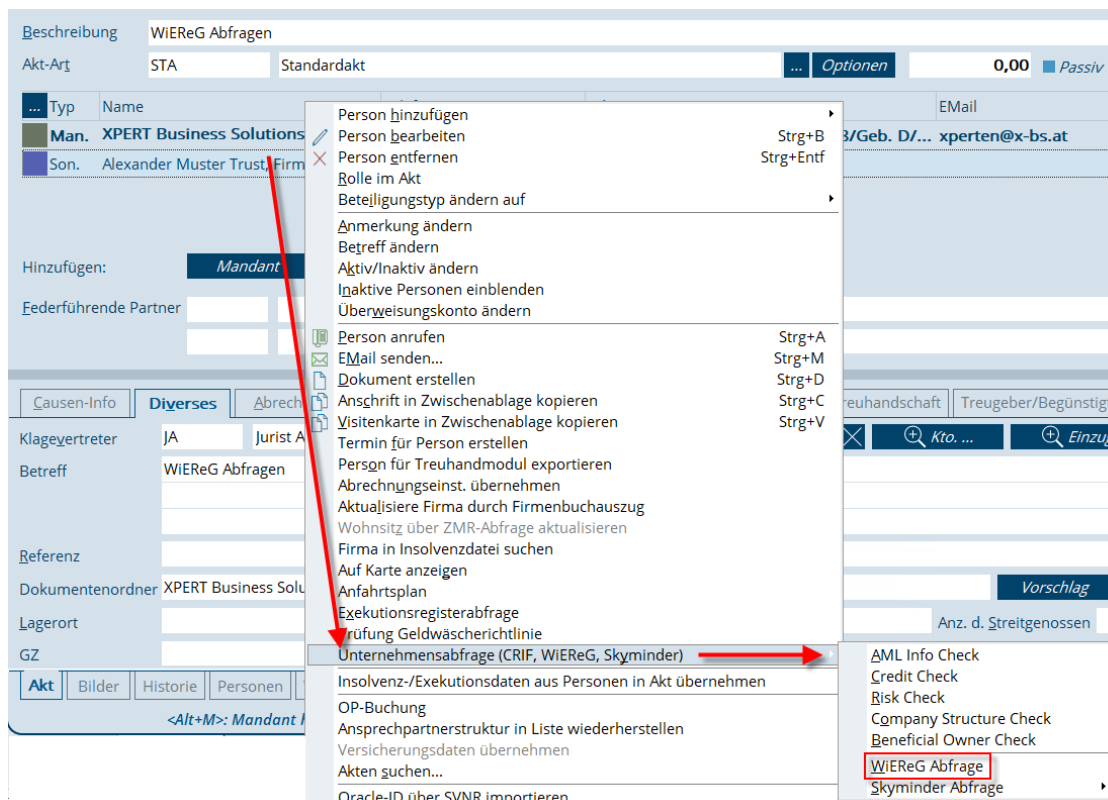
Beschreibung WiEReG Abfragen
Akt-Art STA Standardakt ... Optionen 0,00 Passiv

... Typ Name EMail
Man. XPERT Business Solutions B/Geb. D/... xperten@x-bs.at
Son. Alexander Muster Trust Firm

Hinzufügen: Mandant
Federführende Partner

Person hinzufügen
Person bearbeiten Strg+B
Person entfernen Strg+Entf
Rolle im Akt
Beteiligungstyp ändern auf
Anmerkung ändern
Betreff ändern
Aktiv/Inaktiv ändern
Inaktive Personen einblenden
Überweisungskonto ändern
Person anrufen Strg+A
EMail senden... Strg+M
Dokument erstellen Strg+D
Anschrift in Zwischenablage kopieren Strg+C
Visitenkarte in Zwischenablage kopieren Strg+V
Termin für Person erstellen
Person für Treuhandmodul exportieren
Abrechnungseinst. übernehmen
Aktualisiere Firma durch Firmenbuchauszug
Wohnsitz über ZMR-Abfrage aktualisieren
Firma in Insolvenzdatei suchen
Auf Karte anzeigen
Anfahrtsplan
Exekutionsregisterabfrage
Prüfung Geldwäscherichtlinie
Unternehmensabfrage (CRIF, WiEReG, Skyminder)
Insolvenz-/Exekutionsdaten aus Personen in Akt übernehmen
OP-Buchung
Ansprechpartnerstruktur in Liste wiederherstellen
Versicherungsdaten übernehmen
Akten suchen...
Oracle-ID über SVNR importieren

AML Info Check
Credit Check
Risk Check
Company Structure Check
Beneficial Owner Check
WiEReG Abfrage
Skyminder Abfrage

Causen-Info Diverses Abrech reuhandschaft Treugeber/Begünstig
Klagevertreter JA Jurist A Kto. ... Einzug
Betreff WiEReG Abfragen
Referenz
Dokumentenordner XPERT Business Solu Vorschlag
Lagerort Anz. d. Streitgenossen
GZ
Akt Bilder Historie Personen
<Alt+M>: Mandant